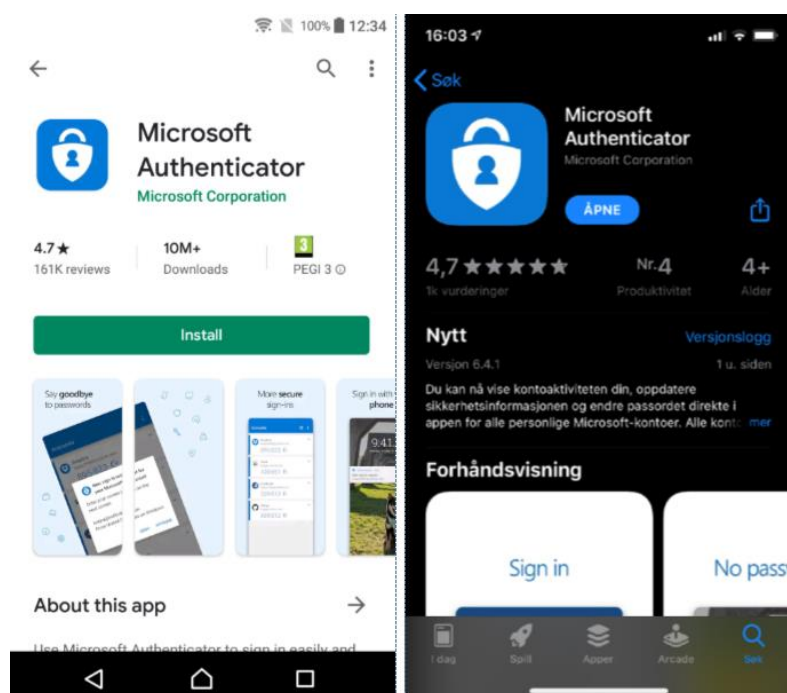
100% 12:34

Microsoft Authenticator
Microsoft Corporation

4.7★
161K reviews

10M+
Downloads

3
PEGI 3 ⓘ

Install

Say goodbye to passwords

More secure sign-in

Sign in with phone

About this app →

Use Microsoft Authenticator to sign in easily and

16:03

‹ Søk

Microsoft Authenticator
Microsoft Corporation

ÅPNE

4,7 ★★★★★
1k vurderinger

Nr. 4
Produktivitet

4+
Alder

Nytt
Versjonslogg

Versjon 6.4.1
1 u. siden

Du kan nå vise kontoaktiviteten din, oppdatere sikkerhetsinformasjonen og endre passordet direkte i appen for alle personlige Microsoft-kontoer. Alle kont mer

Forhåndsvisning

Sign in

No pass

I dag
Spill
Apper
Arcade
Søk